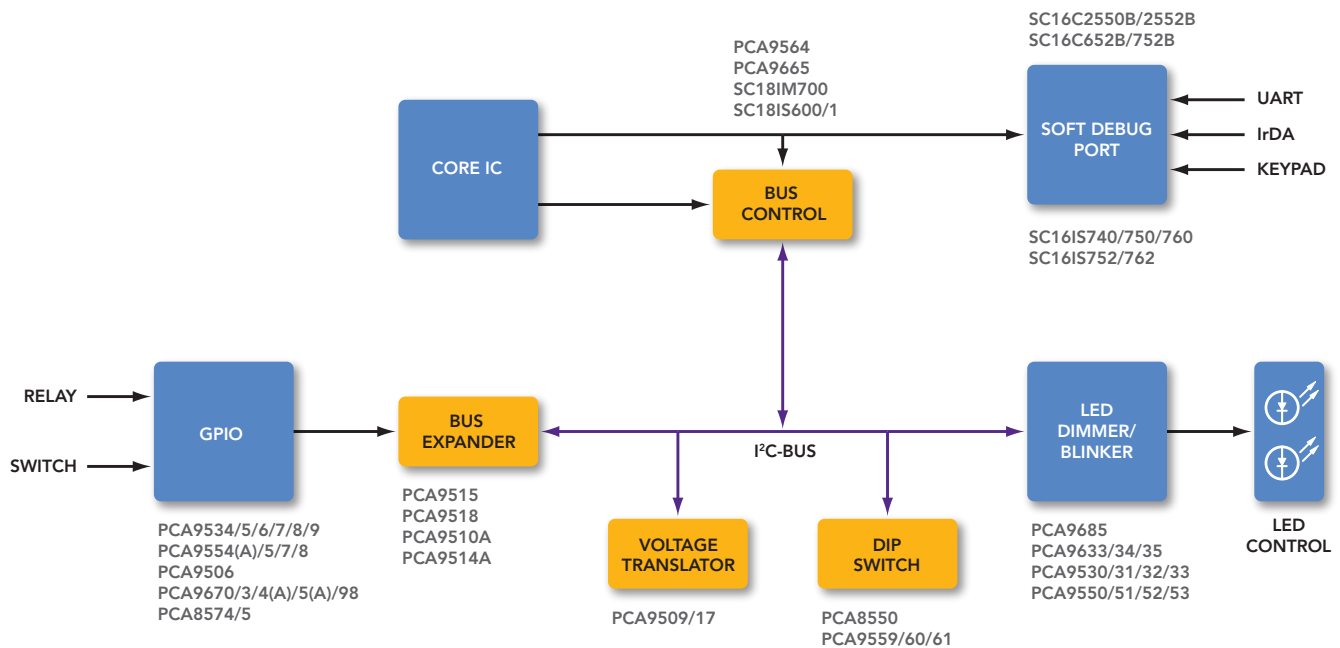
SC16C2550B/2552B
SC16C652B/752B

PCA9564
PCA9665
SC18IM700
SC18IS600/1

CORE IC

BUS CONTROL

SOFT DEBUG PORT

UART
IrDA
KEYPAD

SC16IS740/750/760
SC16IS752/762

RELAY
SWITCH

GPIO

BUS EXPANDER

$I^2C$-BUS

LED DIMMER/ BLINKER

LED CONTROL

PCA9534/5/6/7/8/9
PCA9554(A)/5/7/8
PCA9506
PCA9670/3/4(A)/5(A)/98
PCA8574/5

PCA9515
PCA9518
PCA9510A
PCA9514A

VOLTAGE TRANSLATOR

PCA9509/17

DIP SWITCH

PCA8550
PCA9559/60/61

PCA9685
PCA9633/34/35
PCA9530/31/32/33
PCA9550/51/52/53